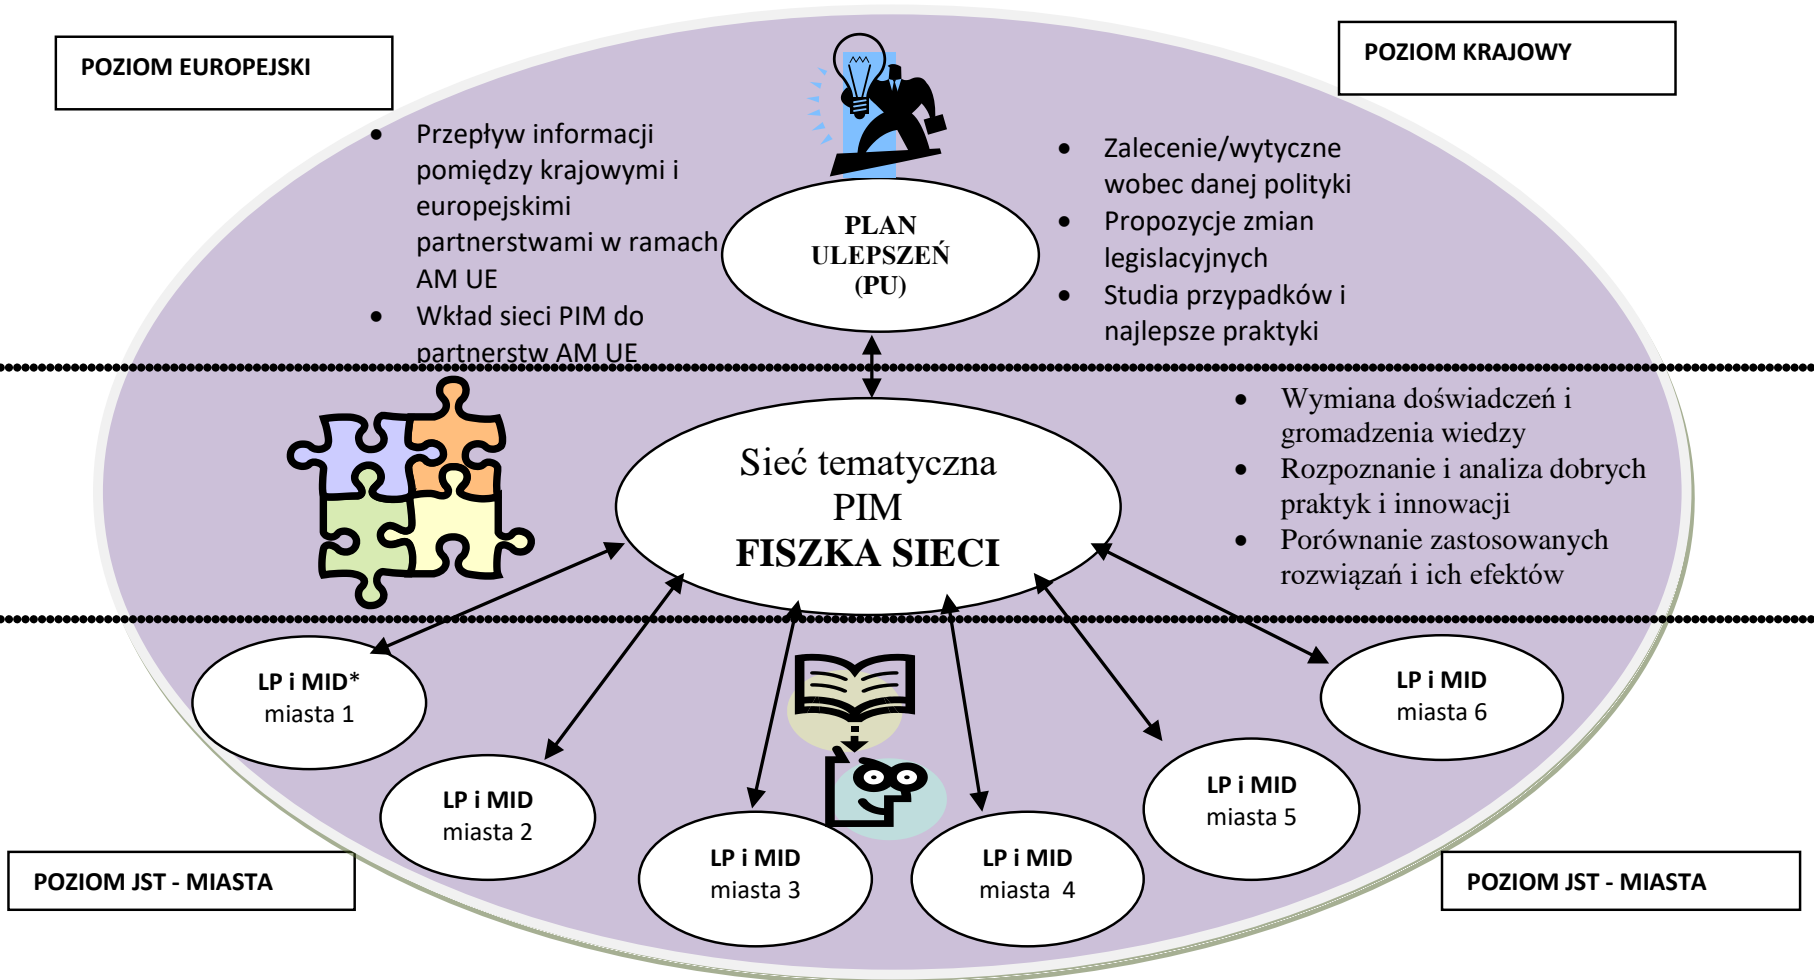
POZIOM EUROPEJSKI

POZIOM KRAJOWY

- Przepływ informacji pomiędzy krajowymi i europejskimi partnerstwami w ramach AM UE
- Wkład sieci PIM do partnerstw AM UE

PLAN ULEPSZEŃ (PU)

- Zalecenie/wytyczne wobec danej polityki
- Propozycje zmian legislacyjnych
- Studia przypadków i najlepsze praktyki

Sieć tematyczna PIM
FISZKA SIECI

- Wymiana doświadczeń i gromadzenia wiedzy
- Rozpoznanie i analiza dobrych praktyk i innowacji
- Porównanie zastosowanych rozwiązań i ich efektów

LP i MID* miasta 1

LP i MID miasta 2

LP i MID miasta 3

LP i MID miasta 4

LP i MID miasta 5

LP i MID miasta 6

POZIOM JST - MIASTA

POZIOM JST - MIASTA